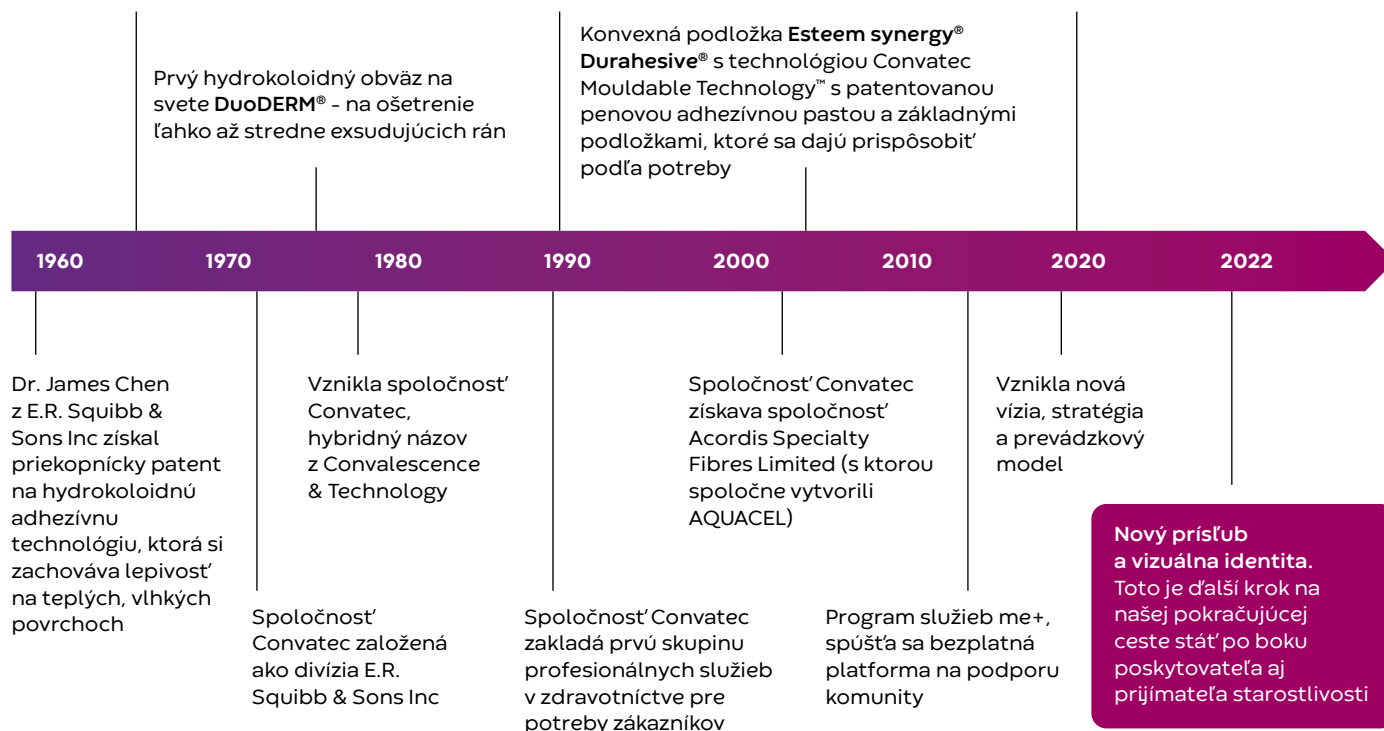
Prvý hydrokoloidný obväz na svete **DuoDERM®** - na ošetrenie ľahko až stredne exsudujúcich rán

Konvexná podložka **Esteem synergy® Durahesive®** s technológiou Convatec Mouldable Technology™ s patentovanou penovou adhezívnou pastou a základnými podložkami, ktoré sa dajú prispôsobiť podľa potreby

1960 1970 1980 1990 2000 2010 2020 2022

Dr. James Chen z E.R. Squibb & Sons Inc získal priekopnícky patent na hydrokoloidnú adhezívnu technológiu, ktorá si zachováva lepivosť na teplých, vlhkých povrchoch

Spoločnosť Convatec založená ako divízia E.R. Squibb & Sons Inc

Vznikla spoločnosť Convatec, hybridný názov z Convalescence & Technology

Spoločnosť Convatec zakladá prvú skupinu profesionálnych služieb v zdravotníctve pre potreby zákazníkov

Spoločnosť Convatec získava spoločnosť Acordis Specialty Fibres Limited (s ktorou spoločne vytvorili AQUACEL)

Program služieb me+, spúšťa sa bezplatná platforma na podporu komunity

Vznikla nová vízia, stratégia a prevádzkový model

**Nový prísľub a vizuálna identita.** Toto je ďalší krok na našej pokračujúcej ceste stáť po boku poskytovateľa aj prijímateľa starostlivosti